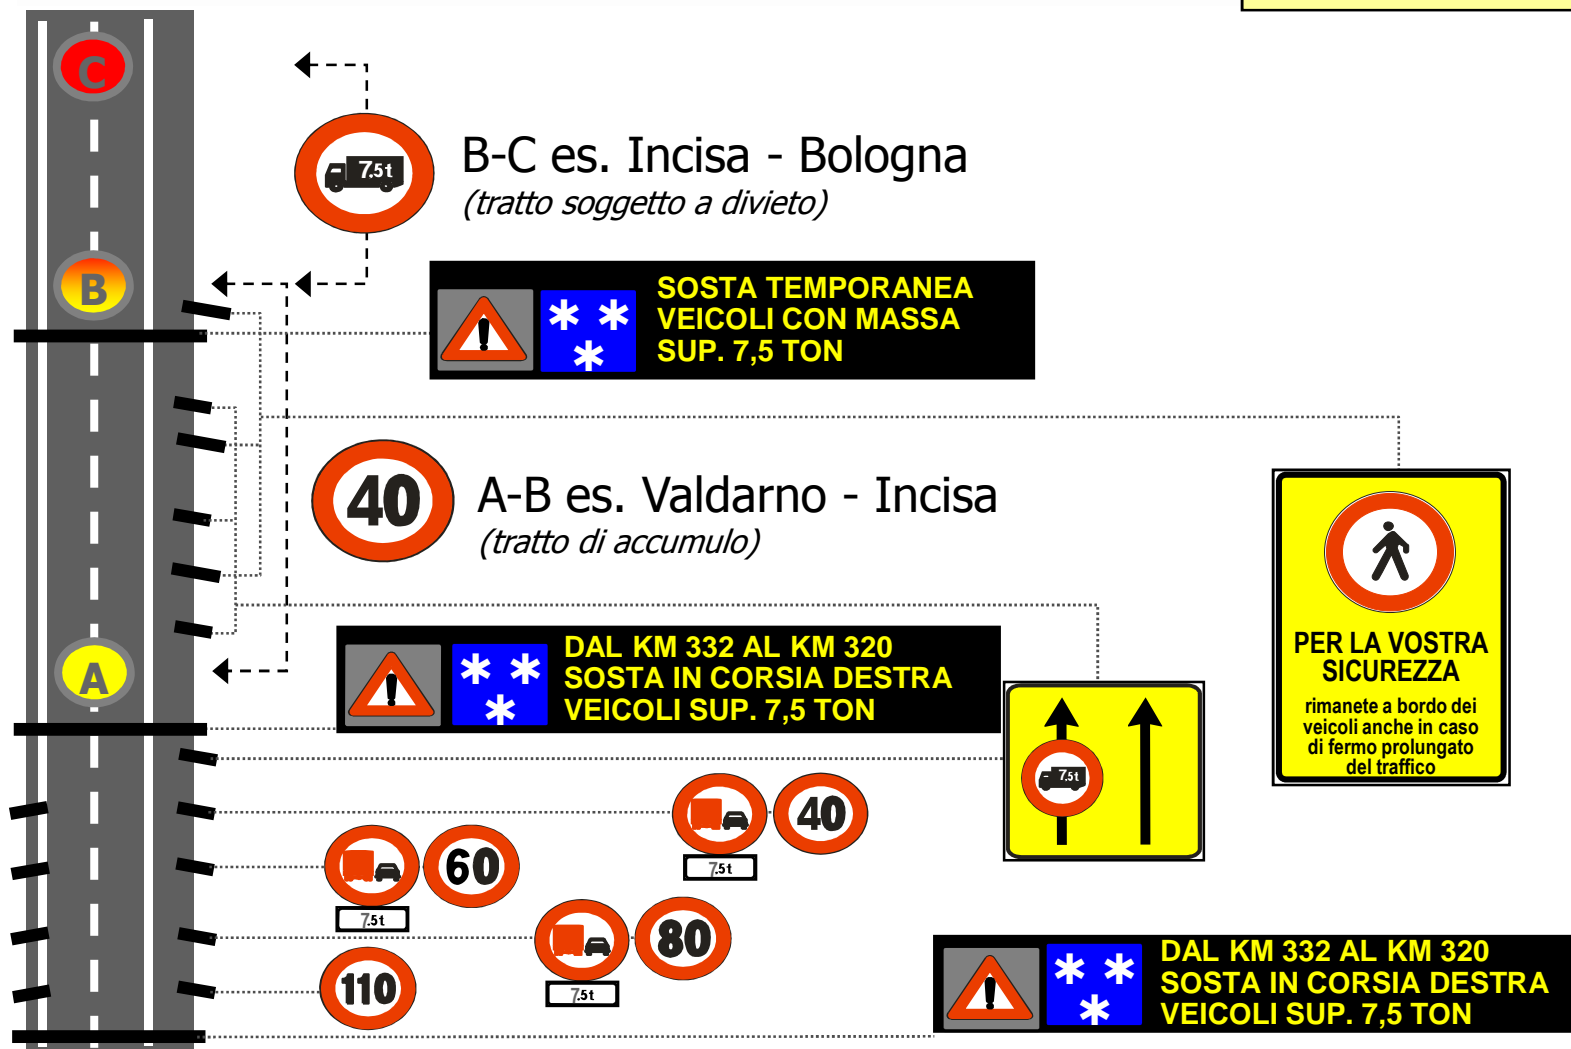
C

7.5t

B-C es. Incisa - Bologna
(tratto soggetto a divieto)

B

SOSTA TEMPORANEA
VEICOLI CON MASSA
SUP. 7,5 TON

40

A-B es. Valdarno - Incisa
(tratto di accumulo)

PER LA VOSTRA SICUREZZA
rimanete a bordo dei veicoli anche in caso di fermo prolungato del traffico

A

DAL KM 332 AL KM 320
SOSTA IN CORSIA DESTRA
VEICOLI SUP. 7,5 TON

7.5t

40

7.5t

60

7.5t

80

7.5t

110

7.5t

DAL KM 332 AL KM 320
SOSTA IN CORSIA DESTRA
VEICOLI SUP. 7,5 TON